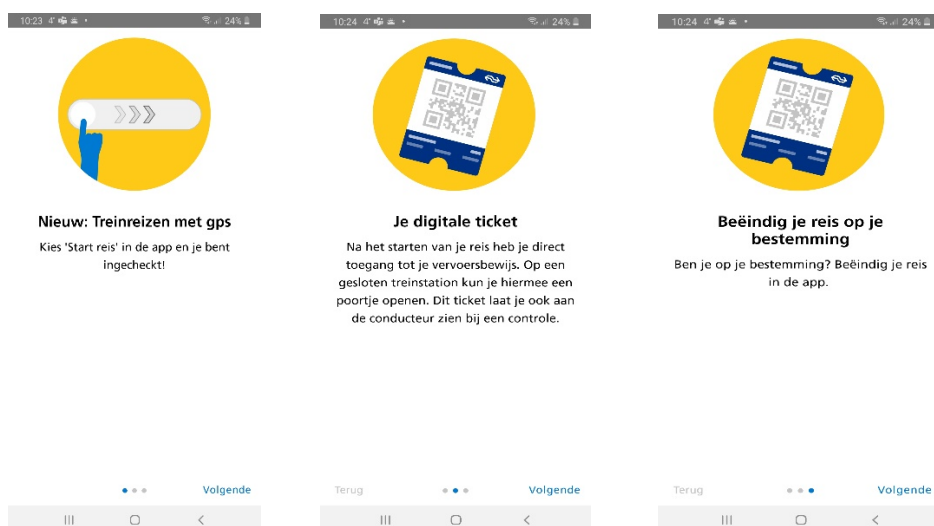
10:23 4° • 24%

Nieuw: Treinreizen met gps

Kies 'Start reis' in de app en je bent ingecheckt!

Volgende

10:24 4° • 24%

Je digitale ticket

Na het starten van je reis heb je direct toegang tot je vervoersbewijs. Op een gesloten treinstation kun je hiermee een poortje openen. Dit ticket laat je ook aan de conducteur zien bij een controle.

Terug

Volgende

10:24 4° • 24%

Beëindig je reis op je bestemming

Ben je op je bestemming? Beëindig je reis in de app.

Terug

Volgende